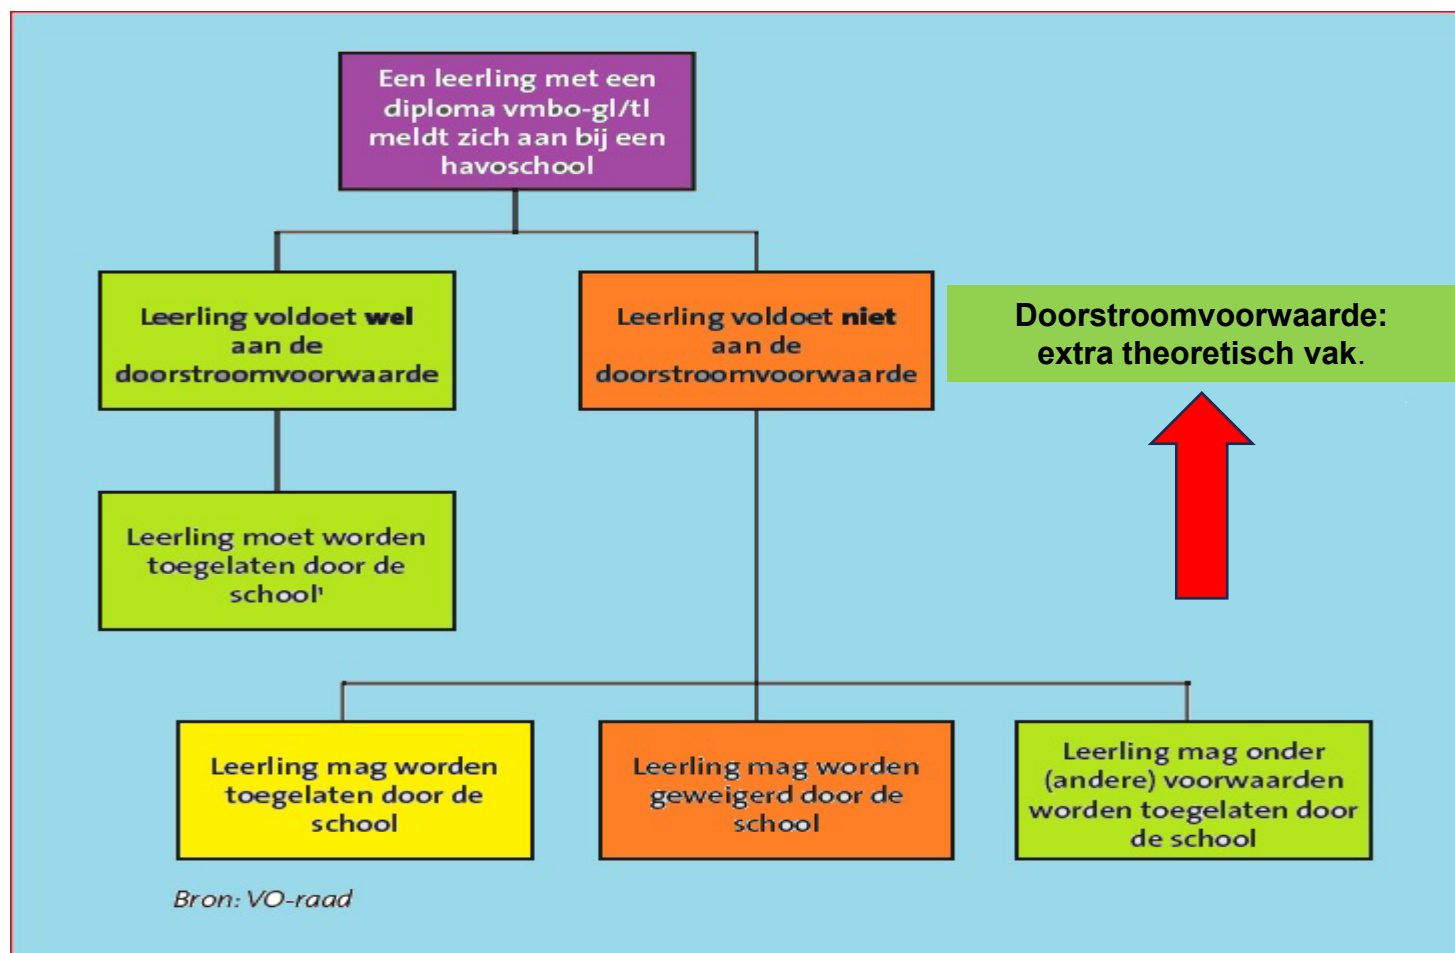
Een leerling met een diploma vmbo-gl/tl meldt zich aan bij een havoschool

Leerling voldoet **wel** aan de doorstroomvoorwaarde

Leerling voldoet **niet** aan de doorstroomvoorwaarde

**Doorstroomvoorwaarde: extra theoretisch vak.**

Leerling moet worden toegelaten door de school¹

Leerling mag worden toegelaten door de school

Leerling mag worden geweigerd door de school

Leerling mag onder (andere) voorwaarden worden toegelaten door de school

Bron: VO-raad